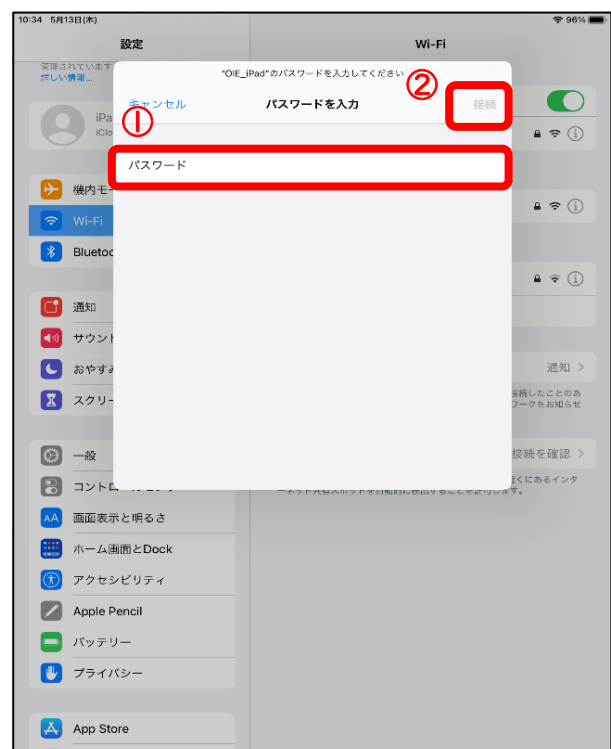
10:34 5月13日(木)

96%

設定

管理されています
詳しい情報...

iPa
iClo

機内モ

Wi-Fi

Blueto

通知

サウンド

おやすみ

スクリー

一般

コントロ

画面表示と明るさ

ホーム画面とDock

アクセシビリティ

Apple Pencil

バッテリー

プライバシー

App Store

Wi-Fi

通知 >

接続したことのあ
ワークをお知らせ

接続を確認 >

くにあるインタ
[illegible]

"OIE_iPad"のパスワードを入力してください

キャンセル

パスワードを入力

接続

①

②

パスワード